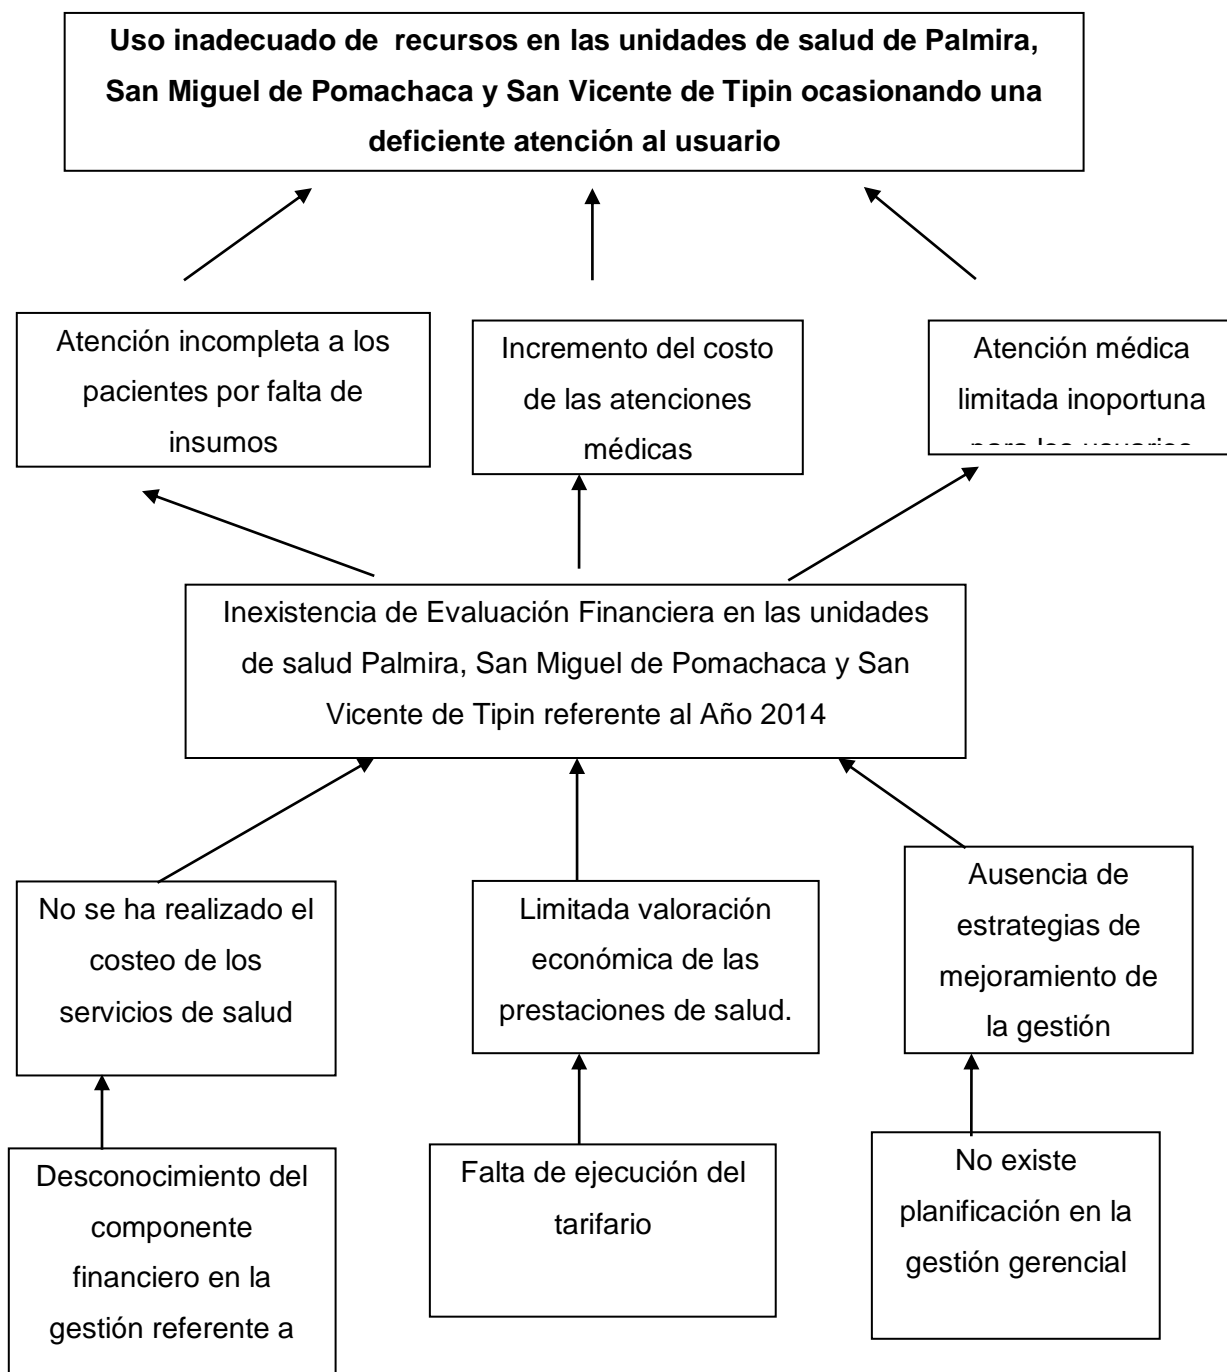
Uso inadecuado de recursos en las unidades de salud de Palmira, San Miguel de Pomachaca y San Vicente de Tipin ocasionando una deficiente atención al usuario

Atención incompleta a los pacientes por falta de insumos

Incremento del costo de las atenciones médicas

Atención médica limitada inoportuna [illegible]

Inexistencia de Evaluación Financiera en las unidades de salud Palmira, San Miguel de Pomachaca y San Vicente de Tipin referente al Año 2014

No se ha realizado el costeo de los servicios de salud

Limitada valoración económica de las prestaciones de salud.

Ausencia de estrategias de mejoramiento de la gestión

Desconocimiento del componente financiero en la gestión referente a

Falta de ejecución del tarifario

No existe planificación en la gestión gerencial